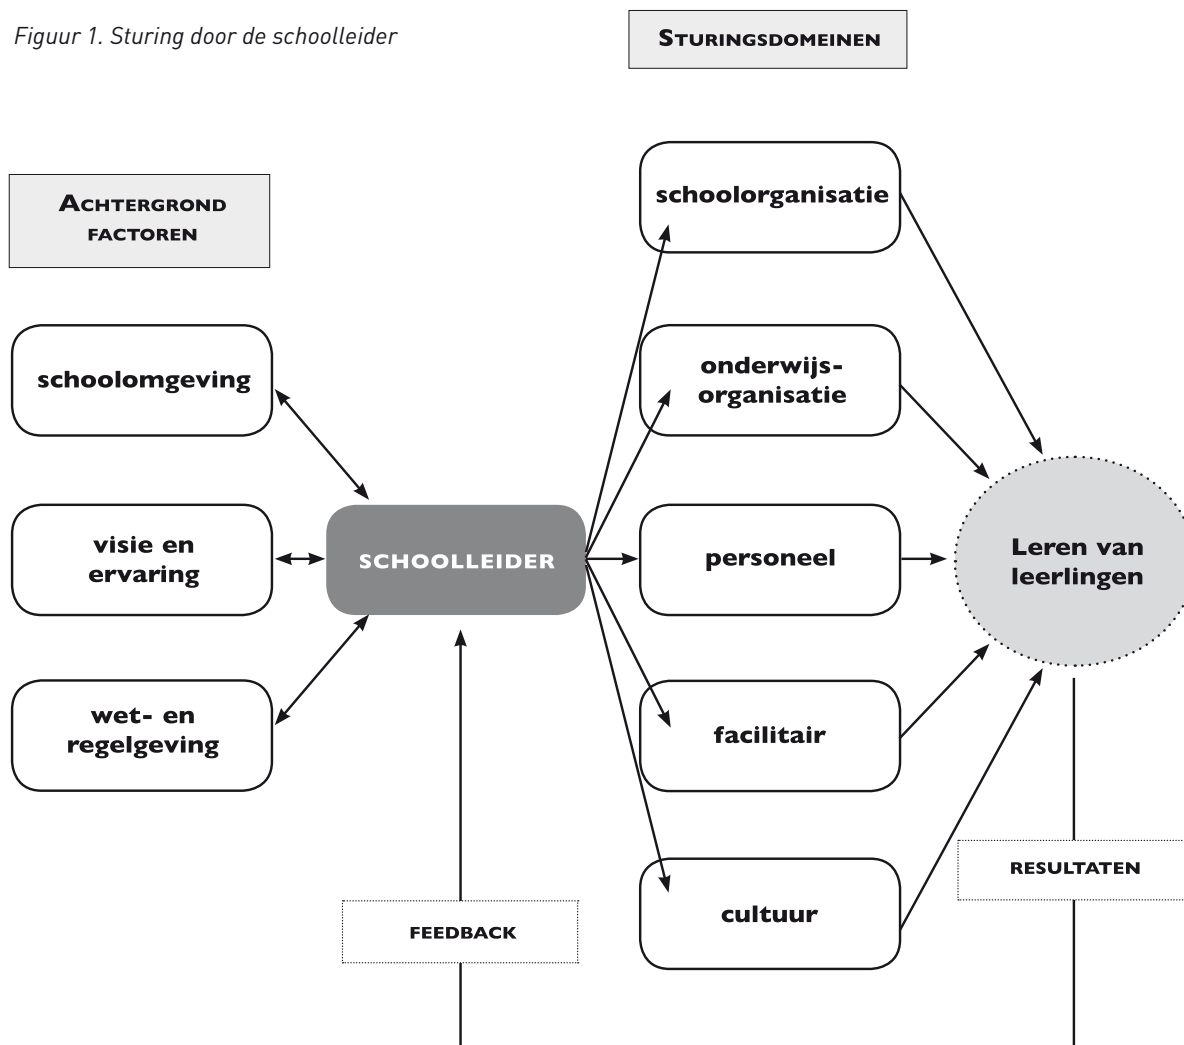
Figuur 1. Sturing door de schoolleider

STURINGSDOMEINEN

ACHTERGROND FACTOREN

schoolomgeving

visie en ervaring

wet- en regelgeving

SCHOOLLEIDER

schoolorganisatie

onderwijsorganisatie

personeel

facilitair

cultuur

Leren van leerlingen

FEEDBACK

RESULTATEN